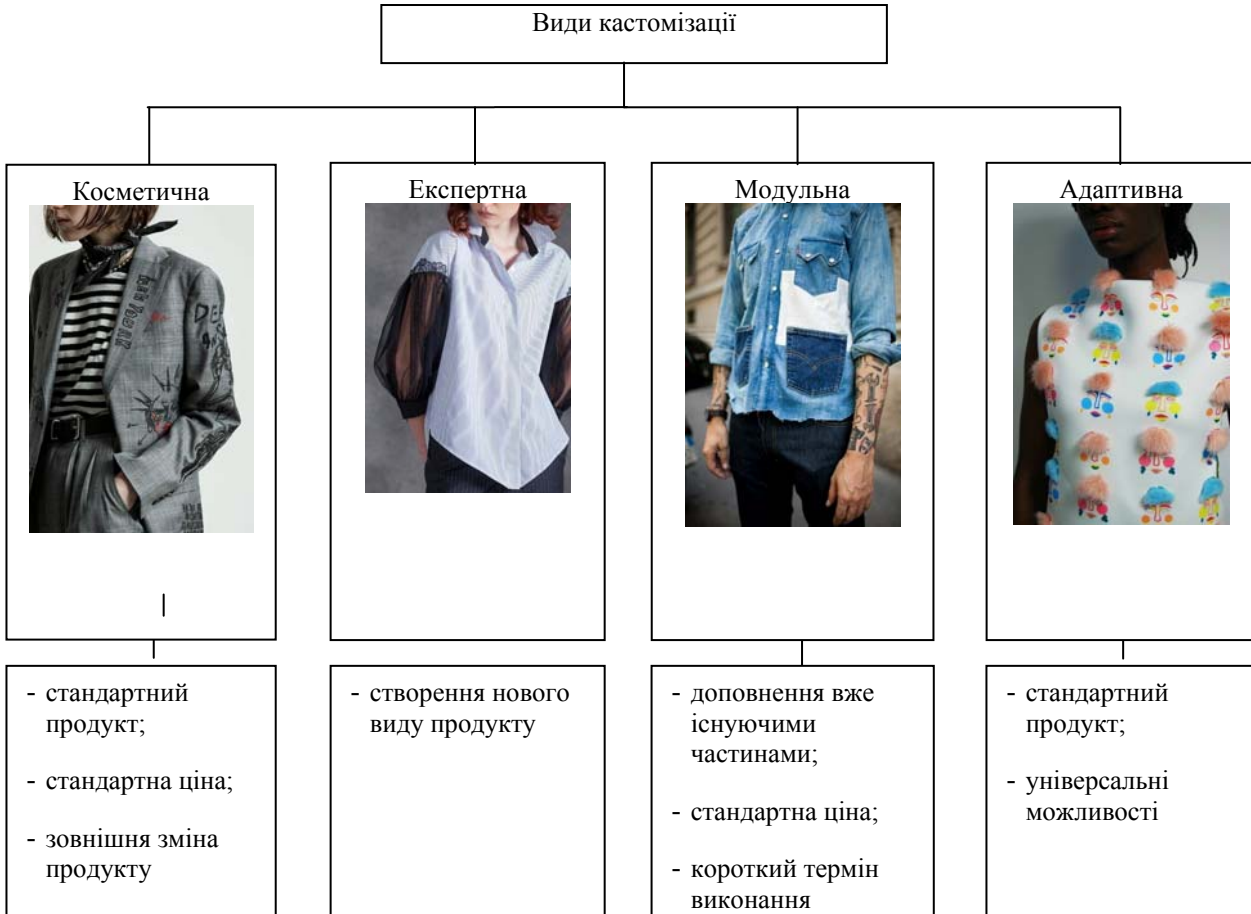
Види кастомізації

Косметична

Експертна

Модульна

Адаптивна

- стандартний продукт;

- стандартна ціна;

- зовнішня зміна продукту

- створення нового виду продукту

- доповнення вже існуючими частинами;

- стандартна ціна;

- короткий термін виконання

- стандартний продукт;

- універсальні можливості